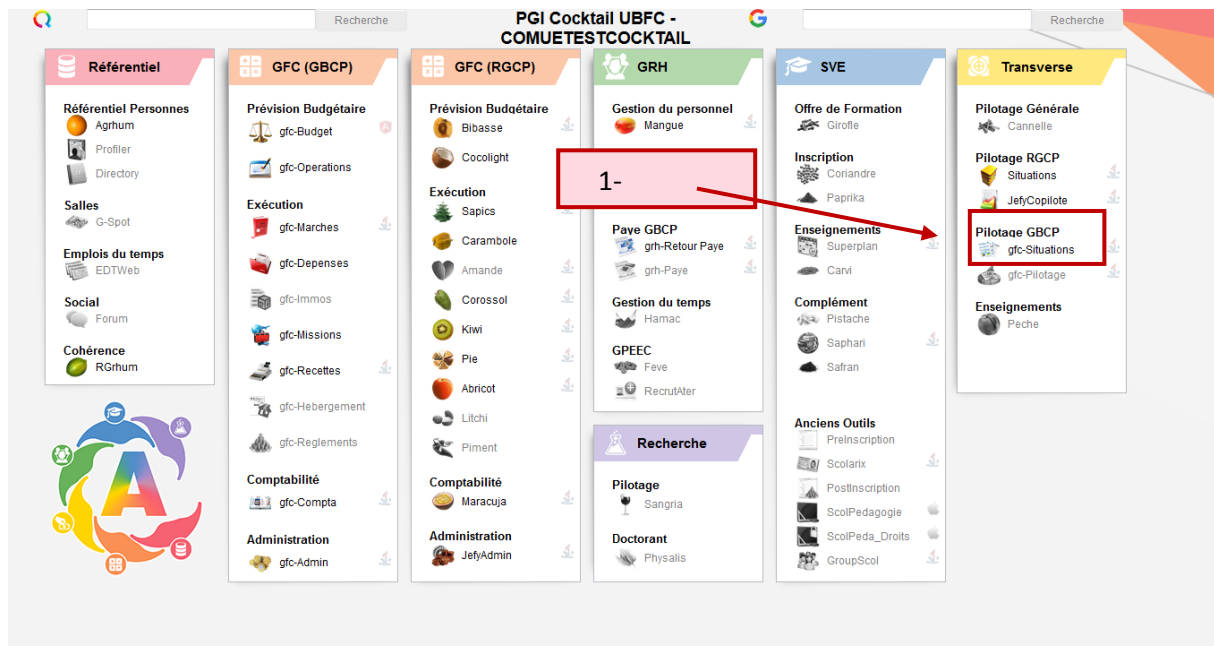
Recherche

PGI Cocktail UBFC - COMUETESTCOCKTAIL

Recherche

Référentiel

Référentiel Personnes
Agrhum
Profiler
Directory

Salles
G-Spot

Emplois du temps
EDTWeb

Social
Forum

Cohérence
RGrhum

GFC (GBCP)

Prévision Budgétaire
gfc-Budget
gfc-Operations

Exécution
gfc-Marches
gfc-Depenses
gfc-Immos
gfc-Missions
gfc-Recettes
gfc-Hebergement
gfc-Reglements

Comptabilité
gfc-Compta

Administration
gfc-Admin

GFC (RGCP)

Prévision Budgétaire
Bibasse
Cocolight

Exécution
Sapics
Carambole
Amande
Corossol
Kiwi
Pie
Abricot
Litchi
Piment

Comptabilité
Maracuja

Administration
JefyAdmin

GRH

Gestion du personnel
Mangue

1-

Paye GBCP
grh-Retour Paye
grh-Paye

Gestion du temps
Hamac

GPEEC
Feve
RecrutAter

Recherche

Pilotage
Sangria

Doctorant
Physalis

SVE

Offre de Formation
Girofle

Inscription
Coriandre
Paprika

Enseignements
Superplan
Carvi

Complément
Pistache
Saphari
Safran

Anciens Outils
PreInscription
Scolarix
PostInscription
ScolPedagogie
ScolPeda_Droits
GroupScol

Transverse

Pilotage Générale
Cannelle

Pilotage RGCP
Situations
JefyCopilote

Pilotage GBCP
gfc-Situations
gfc-Pilotage

Enseignements
Peche